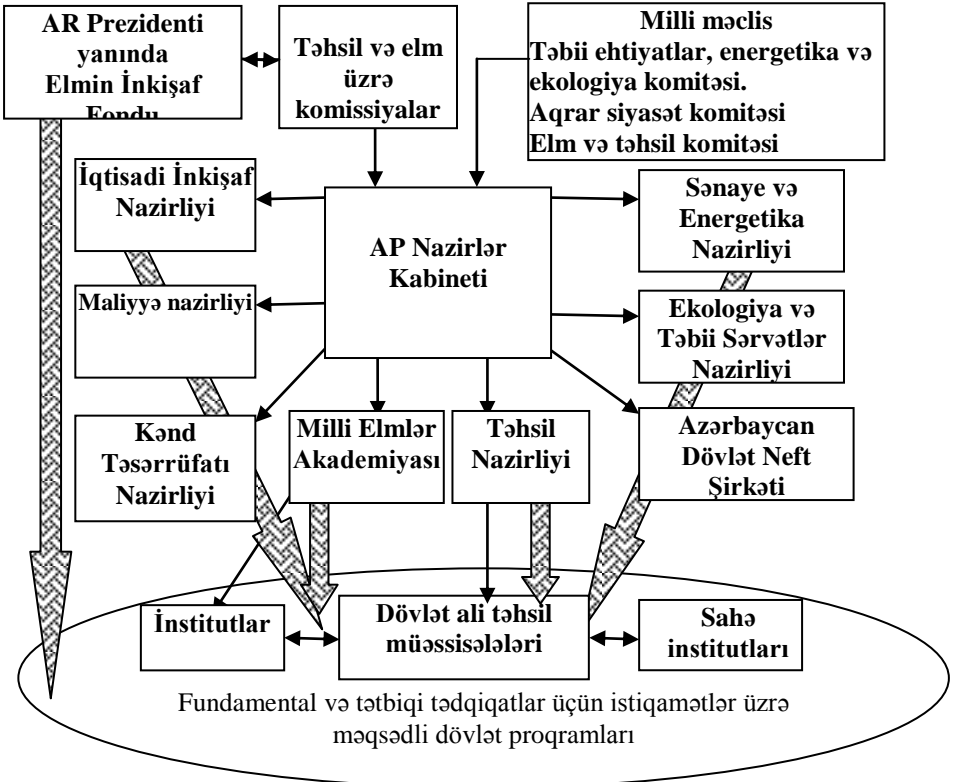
AR Prezidenti yanında Elmin İnkişaf Fondu

Təhsil və elm üzrə komissiyalar

Milli məclis
Təbii ehtiyatlar, energetika və ekologiya komitəsi.
Aqrar siyasət komitəsi
Elm və təhsil komitəsi

İqtisadi İnkişaf Nazirliyi

AP Nazirlər Kabineti

Sənaye və Energetika Nazirliyi

Maliyyə nazirliyi

Ekologiya və Təbii Sərvətlər Nazirliyi

Kənd Təsərrüfatı Nazirliyi

Milli Elmlər Akademiyası

Təhsil Nazirliyi

Azərbaycan Dövlət Neft Şirkəti

İnstitutlar

Dövlət ali təhsil müəssisələləri

Sahə institutları

Fundamental və tətbiqi tədqiqatlar üçün istiqamətlər üzrə məqsədli dövlət proqramları